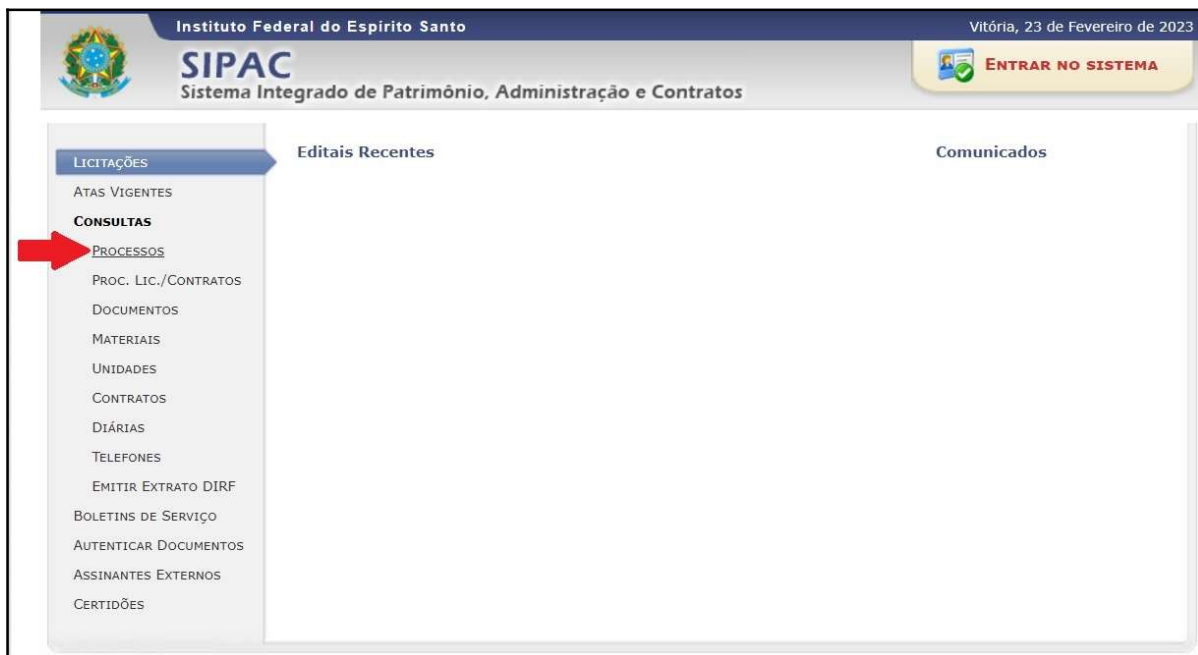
Instituto Federal do Espírito Santo

Vitória, 23 de Fevereiro de 2023

SIPAC
Sistema Integrado de Patrimônio, Administração e Contratos

ENTRAR NO SISTEMA

LICITAÇÕES
ATAS VIGENTES
CONSULTAS
PROCESSOS
PROC. LIC./CONTRATOS
DOCUMENTOS
MATERIAIS
UNIDADES
CONTRATOS
DIÁRIAS
TELEFONES
EMITIR EXTRATO DIRF
BOLETINS DE SERVIÇO
AUTENTICAR DOCUMENTOS
ASSINANTES EXTERNOS
CERTIDÕES

Editais Recentes

Comunicados